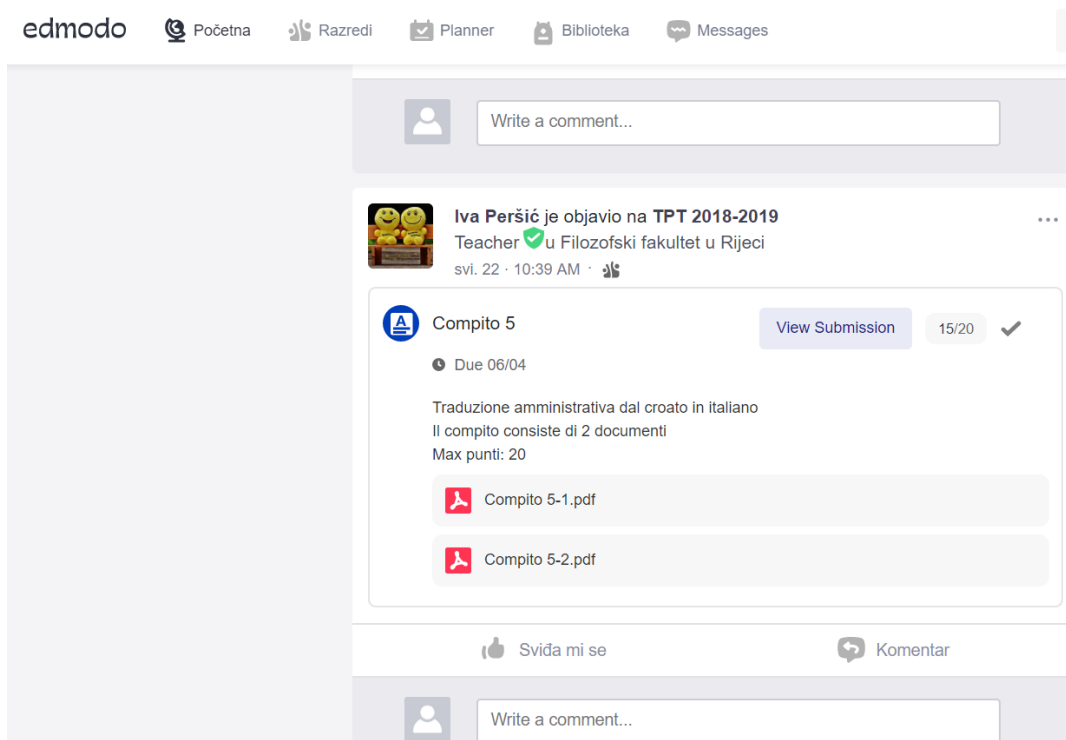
edmodo Početna Razredi Planner Biblioteka Messages

Write a comment...

Iva Peršić je objavio na TPT 2018-2019
Teacher u Filozofski fakultet u Rijeci
svi. 22 · 10:39 AM ·

...

Compito 5
View Submission 15/20

Due 06/04

Traduzione amministrativa dal croato in italiano
Il compito consiste di 2 documenti
Max punti: 20

Compito 5-1.pdf

Compito 5-2.pdf

Sviđa mi se Komentar

Write a comment...